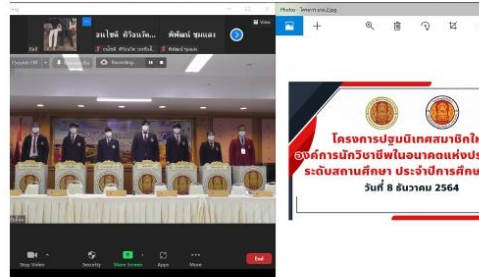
ธนโชติ ศิริอนวัต... พิพัฒน์ ชุมแสง
Recording...
Photos - Telecon
โครงการปฐมนิเทศสมาชิกให
องค์การนักวิชาชีพในอนาคตแห่งประ
ระดับสถานศึกษา ประจำปีการศึกษ
วันที่ 8 ธันวาคม 2564
Stop Video
Security
Share Screen
Apps
More
End